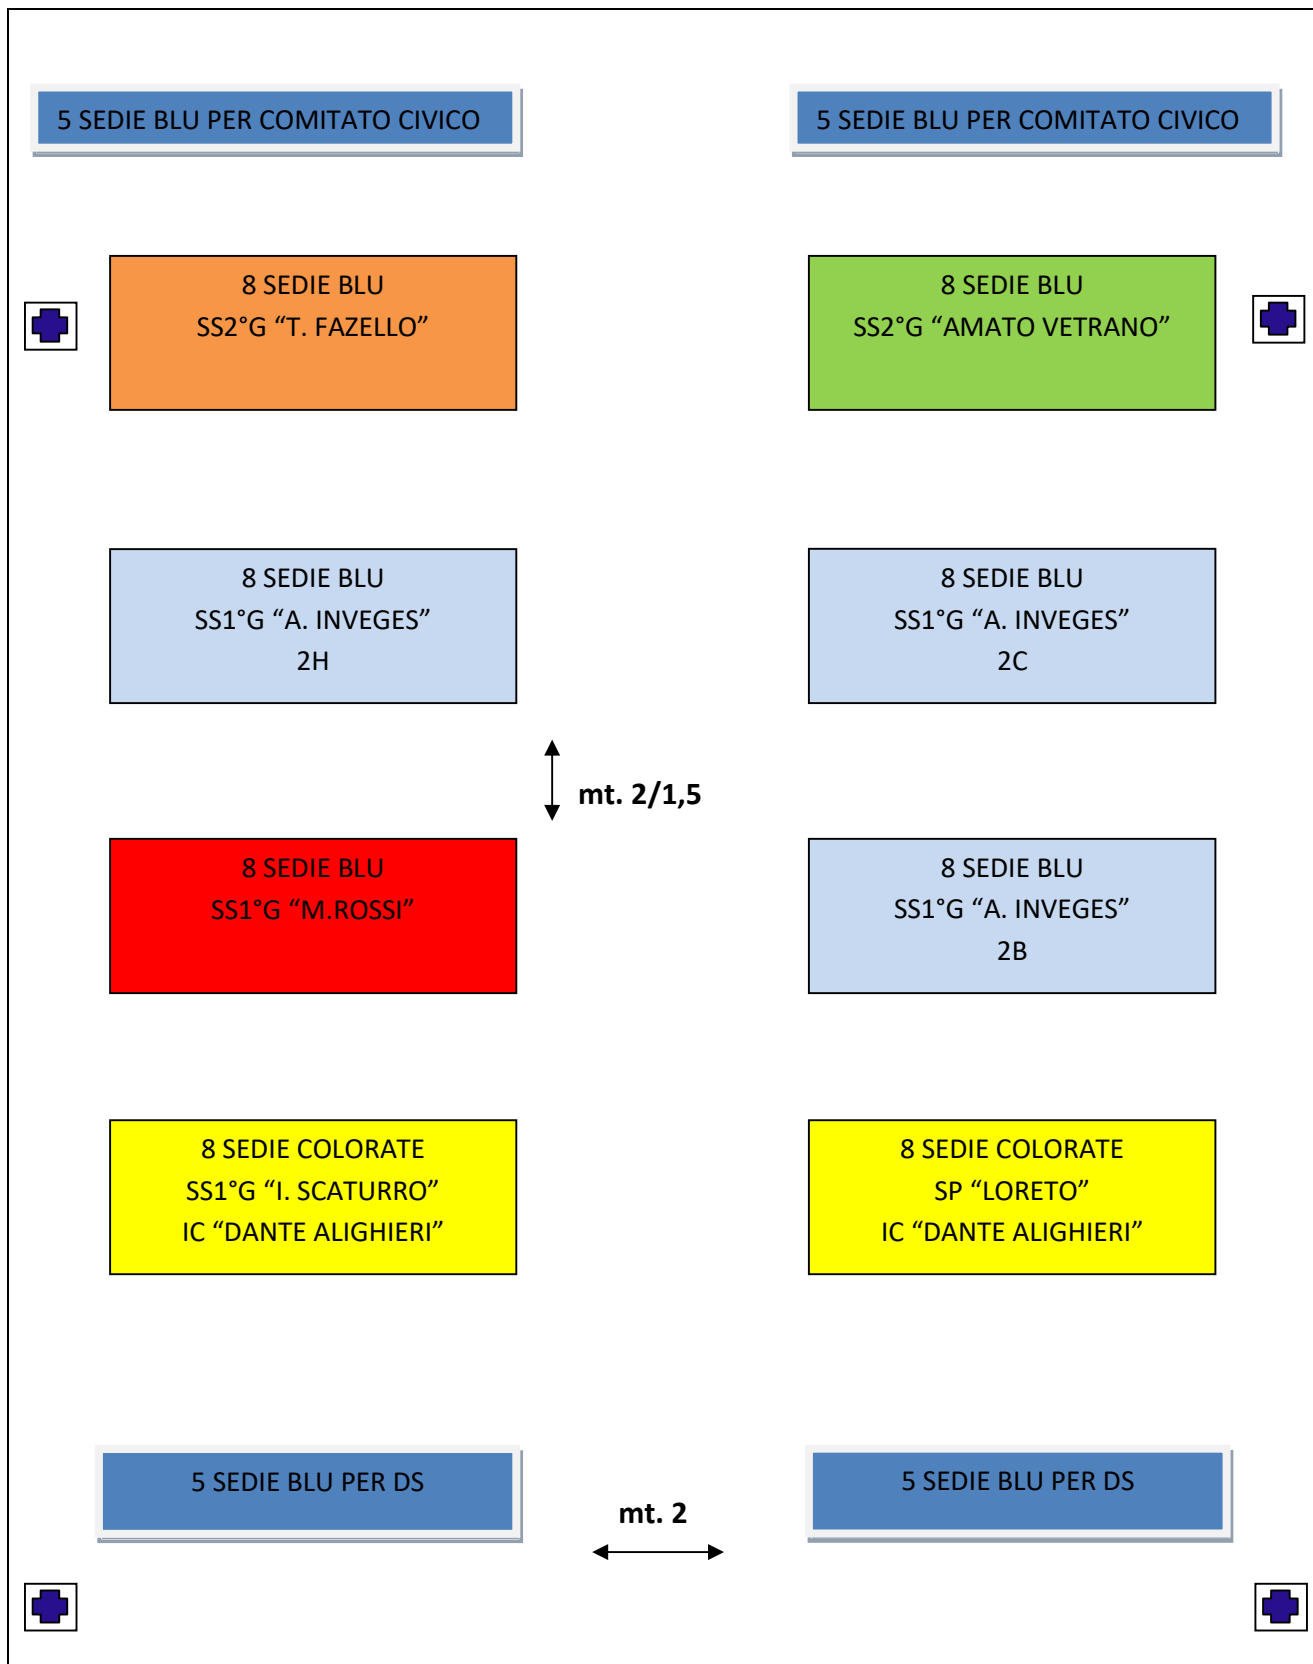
5 SEDIE BLU PER COMITATO CIVICO

5 SEDIE BLU PER COMITATO CIVICO

8 SEDIE BLU
SS2°G “T. FAZELLO”

8 SEDIE BLU
SS2°G “AMATO VETRANO”

8 SEDIE BLU
SS1°G “A. INVEGES”
2H

8 SEDIE BLU
SS1°G “A. INVEGES”
2C

mt. 2/1,5

8 SEDIE BLU
SS1°G “M.ROSSI”

8 SEDIE BLU
SS1°G “A. INVEGES”
2B

8 SEDIE COLORATE
SS1°G “I. SCATURRO”
IC “DANTE ALIGHIERI”

8 SEDIE COLORATE
SP “LORETO”
IC “DANTE ALIGHIERI”

5 SEDIE BLU PER DS

mt. 2

5 SEDIE BLU PER DS